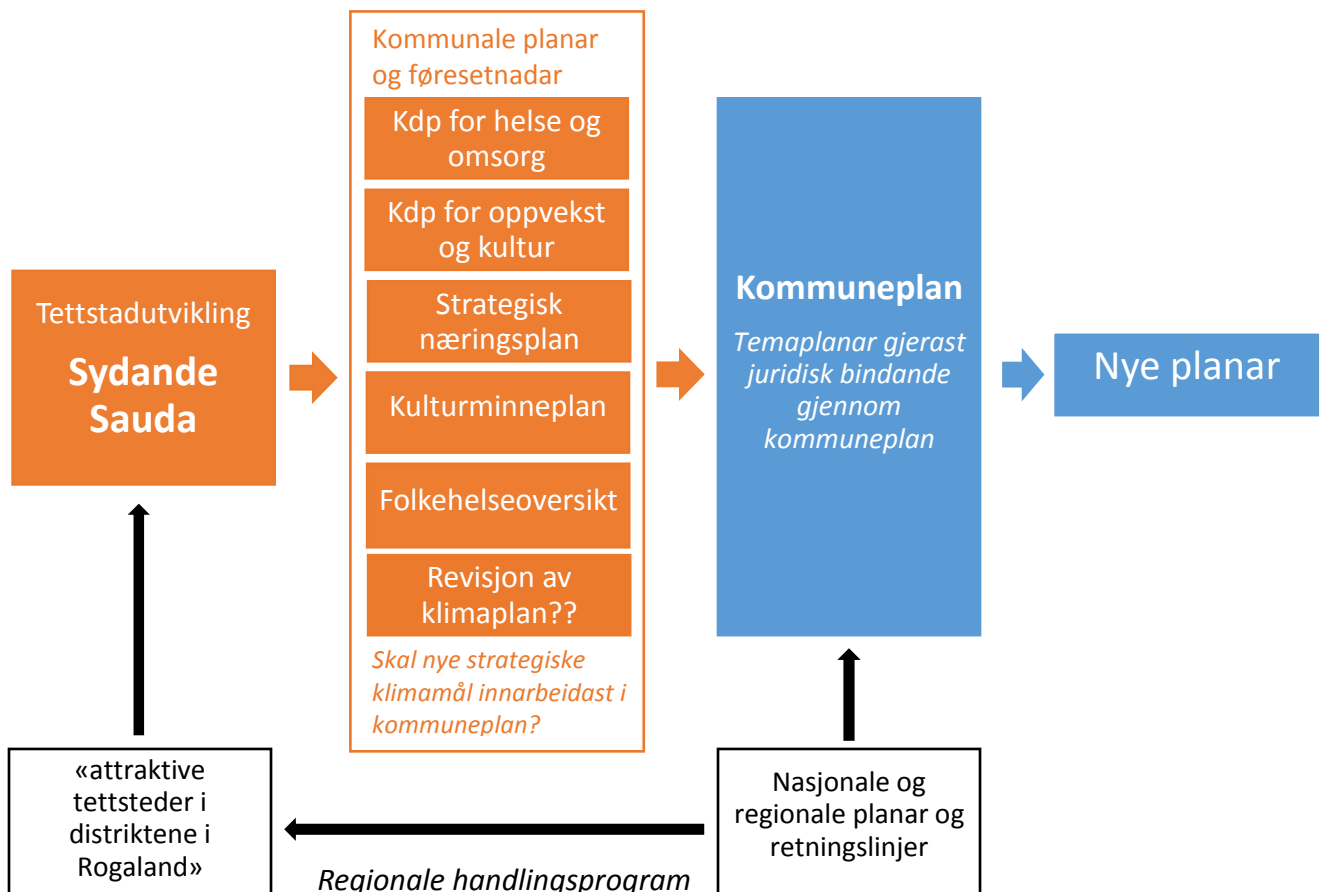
Tettstadutvikling

Sydande Sauda

Kommunale planar og føresetnadar

Kdp for helse og omsorg

Kdp for oppvekst og kultur

Strategisk næringsplan

Kulturminneplan

Folkehelseoversikt

Revisjon av klimaplan??

Skal nye strategiske klimamål innarbeidast i kommuneplan?

Kommuneplan

Temaplanar gjerast juridisk bindande gjennom kommuneplan

Nye planar

«attraktive tettsteder i distriktene i Rogaland»

Nasjonale og regionale planar og retningslinjer

Regionale handlingsprogram